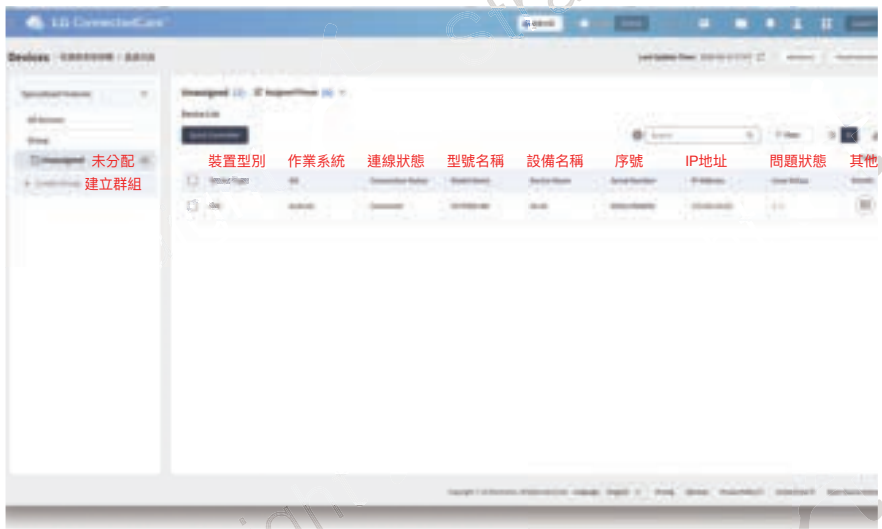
LG ConnectedCare

Devices

Unassigned

Device List

Unassigned 未分配
Create Group 建立群組

裝置型別 作業系統 連線狀態 型號名稱 設備名稱 序號 IP地址 問題狀態 其他

| Device Type | OS | Connection Status | Model Name | Device Name | Serial Number | IP Address | Issue Status | Details |
|---|---|---|---|---|---|---|---|---|
| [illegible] | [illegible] | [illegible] | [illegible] | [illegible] | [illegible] | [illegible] | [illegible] | |